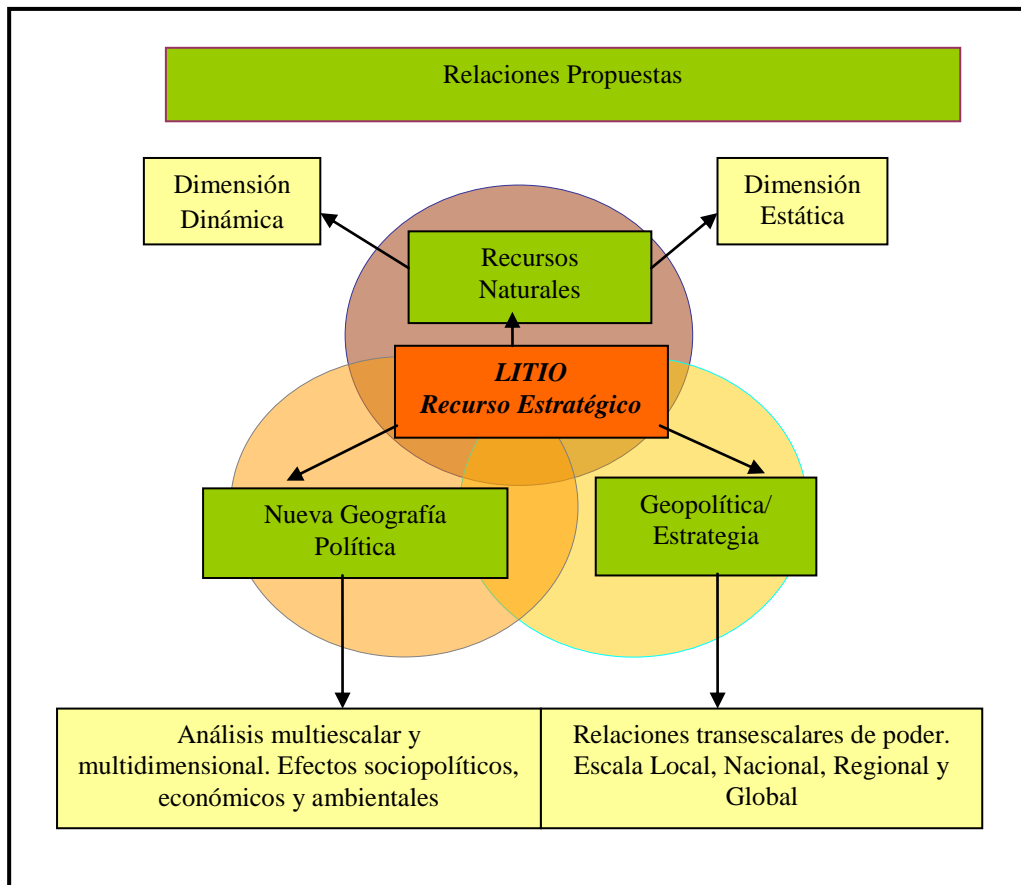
Relaciones Propuestas

Dimensión Dinámica

Dimensión Estática

Recursos Naturales

LITIO
Recurso Estratégico

Nueva Geografía Política

Geopolítica/ Estrategia

Análisis multiescalar y multidimensional. Efectos sociopolíticos, económicos y ambientales

Relaciones transescalares de poder. Escala Local, Nacional, Regional y Global